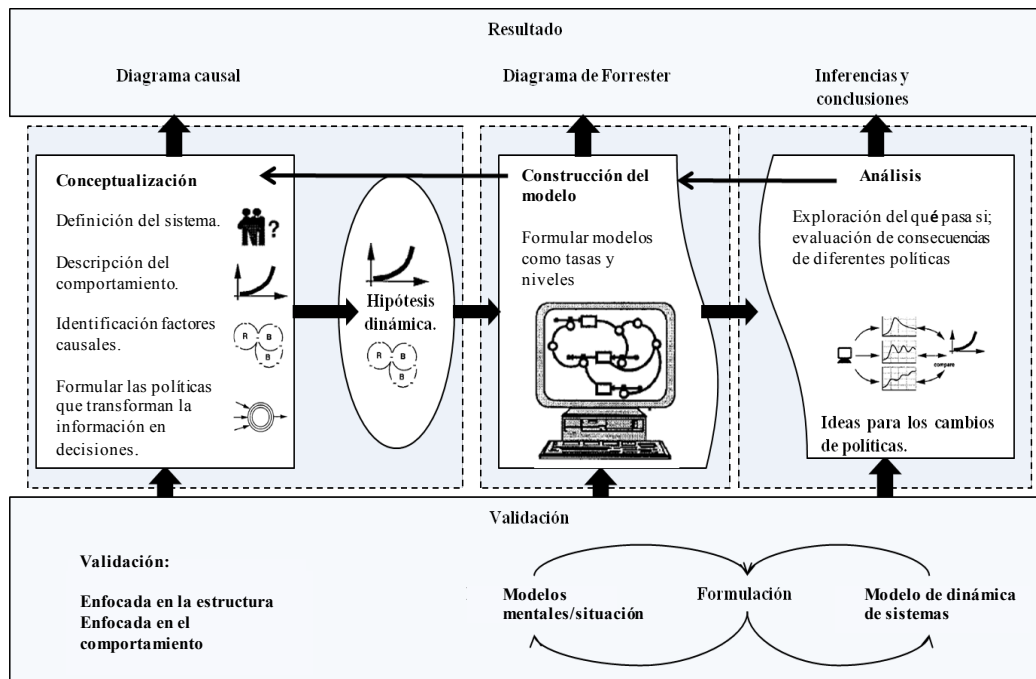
Resultado

Diagrama causal

Diagrama de Forrester

Inferencias y conclusiones

Conceptualización

Definición del sistema.

Descripción del comportamiento.

Identificación factores causales.

R B

Formular las políticas que transforman la información en decisiones.

Hipótesis dinámica.

R B B

Construcción del modelo

Formular modelos como tasas y niveles

Análisis

Exploración del qué pasa si; evaluación de consecuencias de diferentes políticas

compare

Ideas para los cambios de politicas.

Validación

Validación:

Enfocada en la estructura
Enfocada en el comportamiento

Modelos mentales/situación

Formulación

Modelo de dinámica de sistemas